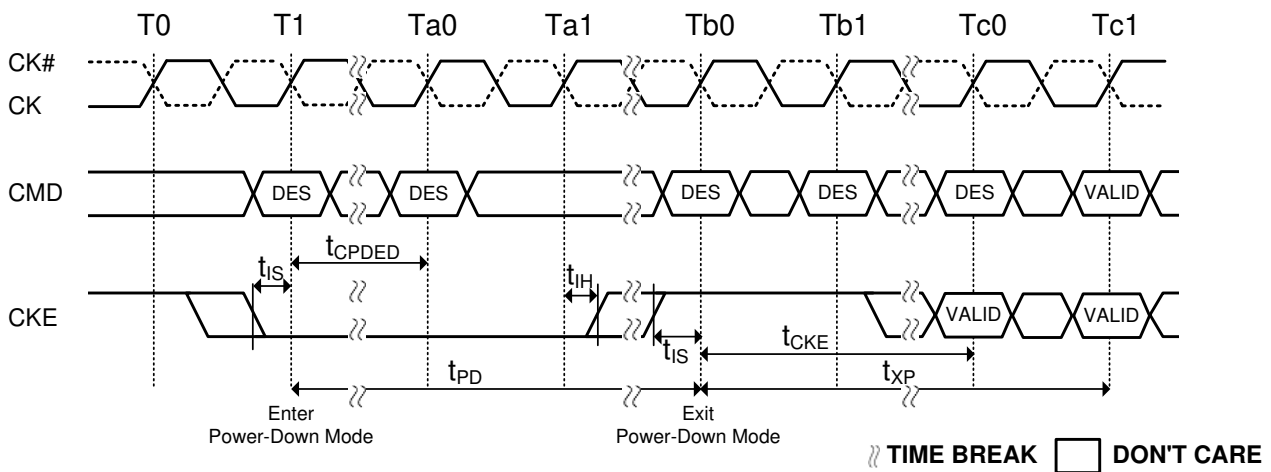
T0 T1 Ta0 Ta1 Tb0 Tb1 Tc0 Tc1

CK#
CK

CMD DES DES DES DES DES VALID

$t_{IS}$ $t_{CPDED}$ $t_{IH}$

CKE VALID VALID

$t_{IS}$ $t_{CKE}$

$t_{PD}$ $t_{XP}$

Enter Power-Down Mode

Exit Power-Down Mode

TIME BREAK DON'T CARE